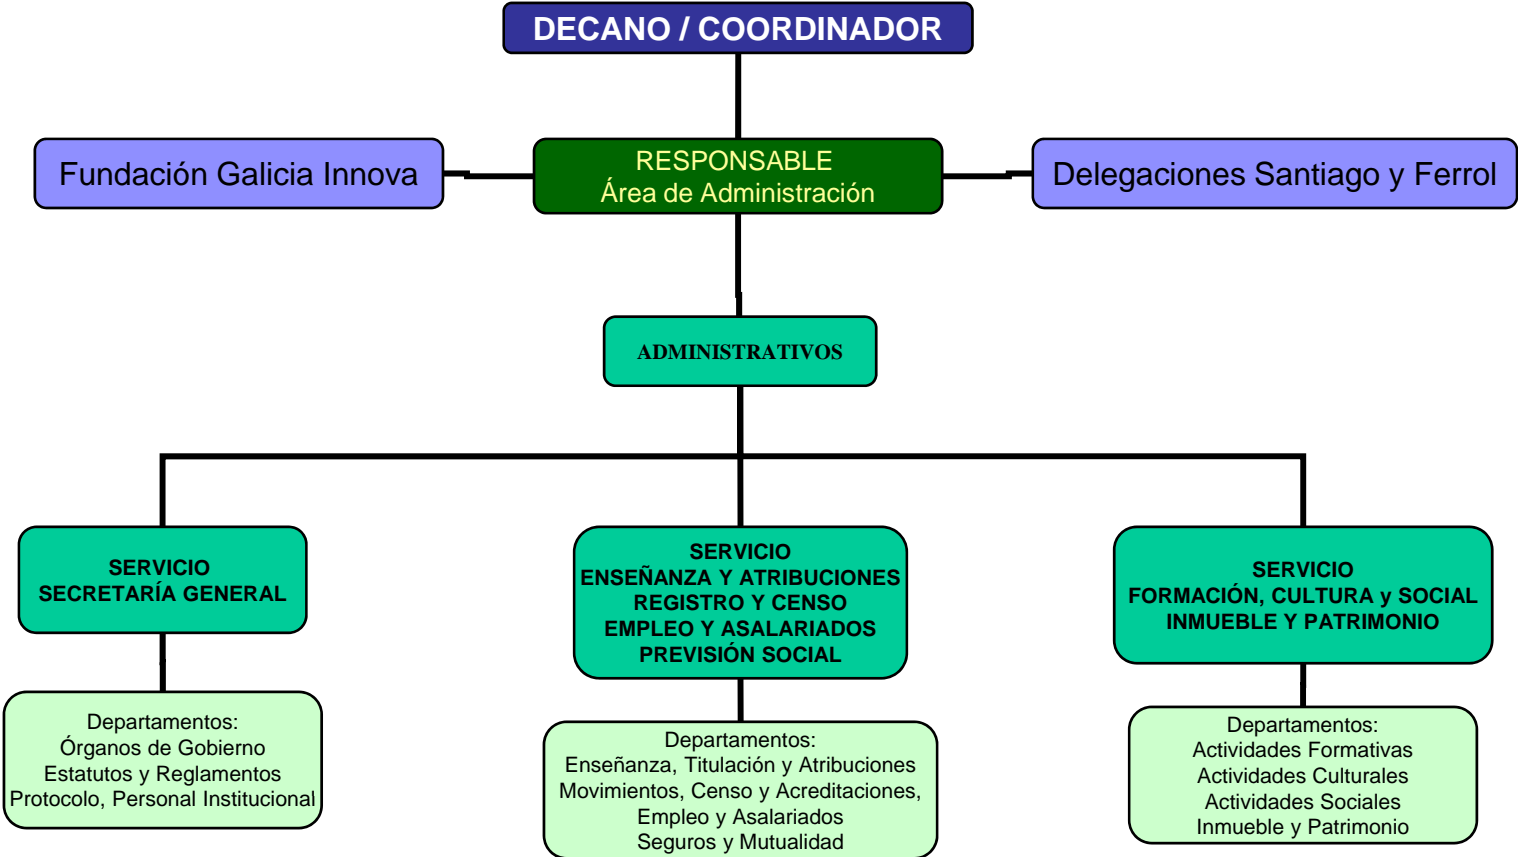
DECANO / COORDINADOR

Fundación Galicia Innova

RESPONSABLE
Área de Administración

Delegaciones Santiago y Ferrol

ADMINISTRATIVOS

SERVICIO
SECRETARÍA GENERAL

Departamentos:
Órganos de Gobierno
Estatutos y Reglamentos
Protocolo, Personal Institucional

SERVICIO
ENSEÑANZA Y ATRIBUCIONES
REGISTRO Y CENSO
EMPLEO Y ASALARIADOS
PREVISIÓN SOCIAL

Departamentos:
Enseñanza, Titulación y Atribuciones
Movimientos, Censo y Acreditaciones,
Empleo y Asalariados
Seguros y Mutualidad

SERVICIO
FORMACIÓN, CULTURA y SOCIAL
INMUEBLE Y PATRIMONIO

Departamentos:
Actividades Formativas
Actividades Culturales
Actividades Sociales
Inmueble y Patrimonio